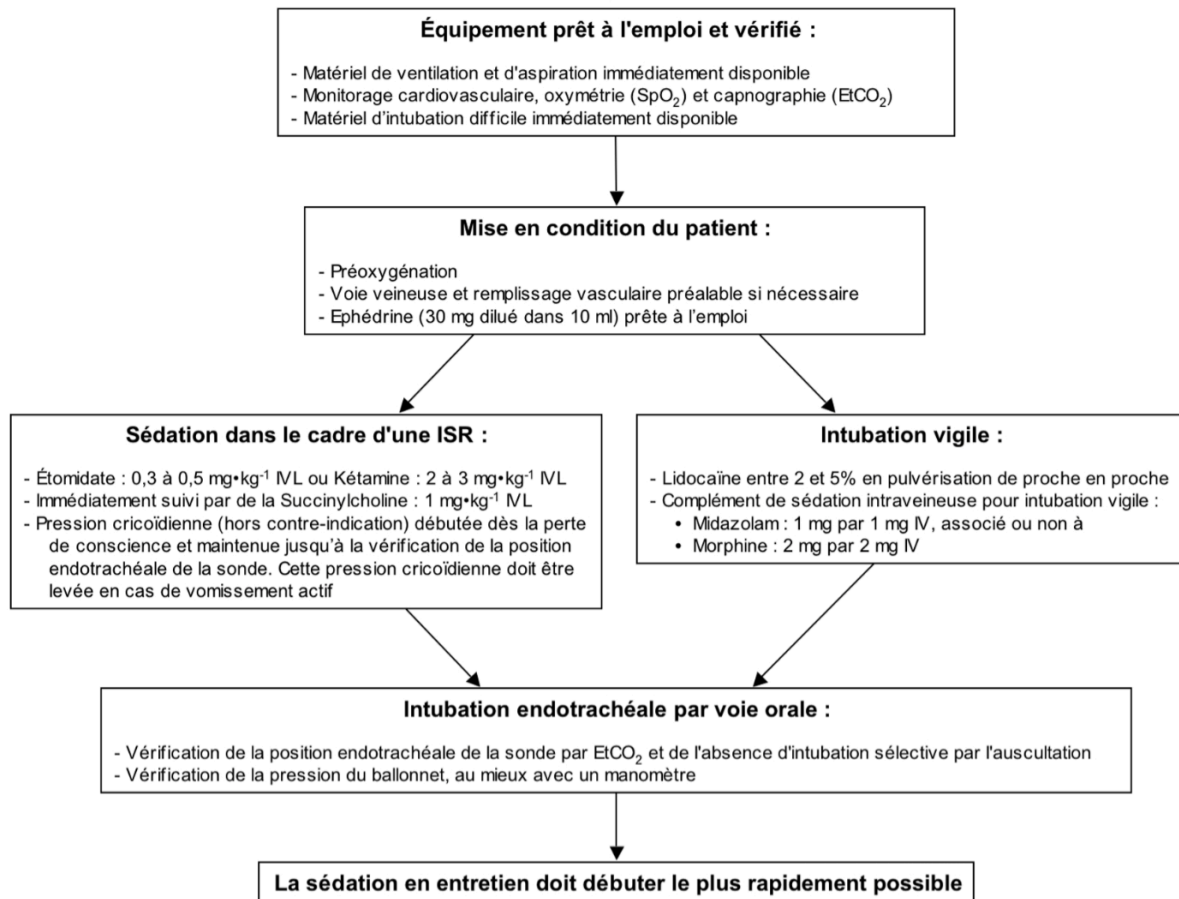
**Équipement prêt à l'emploi et vérifié :**

- Matériel de ventilation et d'aspiration immédiatement disponible
- Monitorage cardiovasculaire, oxymétrie ($SpO_2$) et capnographie ($EtCO_2$)
- Matériel d'intubation difficile immédiatement disponible

**Mise en condition du patient :**

- Préoxygénation
- Voie veineuse et remplissage vasculaire préalable si nécessaire
- Ephédrine (30 mg dilué dans 10 ml) prête à l'emploi

**Sédation dans le cadre d'une ISR :**

- Étomidate : 0,3 à 0,5 mg•kg$^{-1}$ IVL ou Kétamine : 2 à 3 mg•kg$^{-1}$ IVL
- Immédiatement suivi par de la Succinylcholine : 1 mg•kg$^{-1}$ IVL
- Pression cricoïdienne (hors contre-indication) débutée dès la perte de conscience et maintenue jusqu'à la vérification de la position endotrachéale de la sonde. Cette pression cricoïdienne doit être levée en cas de vomissement actif

**Intubation vigile :**

- Lidocaïne entre 2 et 5% en pulvérisation de proche en proche
- Complément de sédation intraveineuse pour intubation vigile :
• Midazolam : 1 mg par 1 mg IV, associé ou non à
• Morphine : 2 mg par 2 mg IV

**Intubation endotrachéale par voie orale :**

- Vérification de la position endotrachéale de la sonde par $EtCO_2$ et de l'absence d'intubation sélective par l'auscultation
- Vérification de la pression du ballonnet, au mieux avec un manomètre

**La sédation en entretien doit débuter le plus rapidement possible**